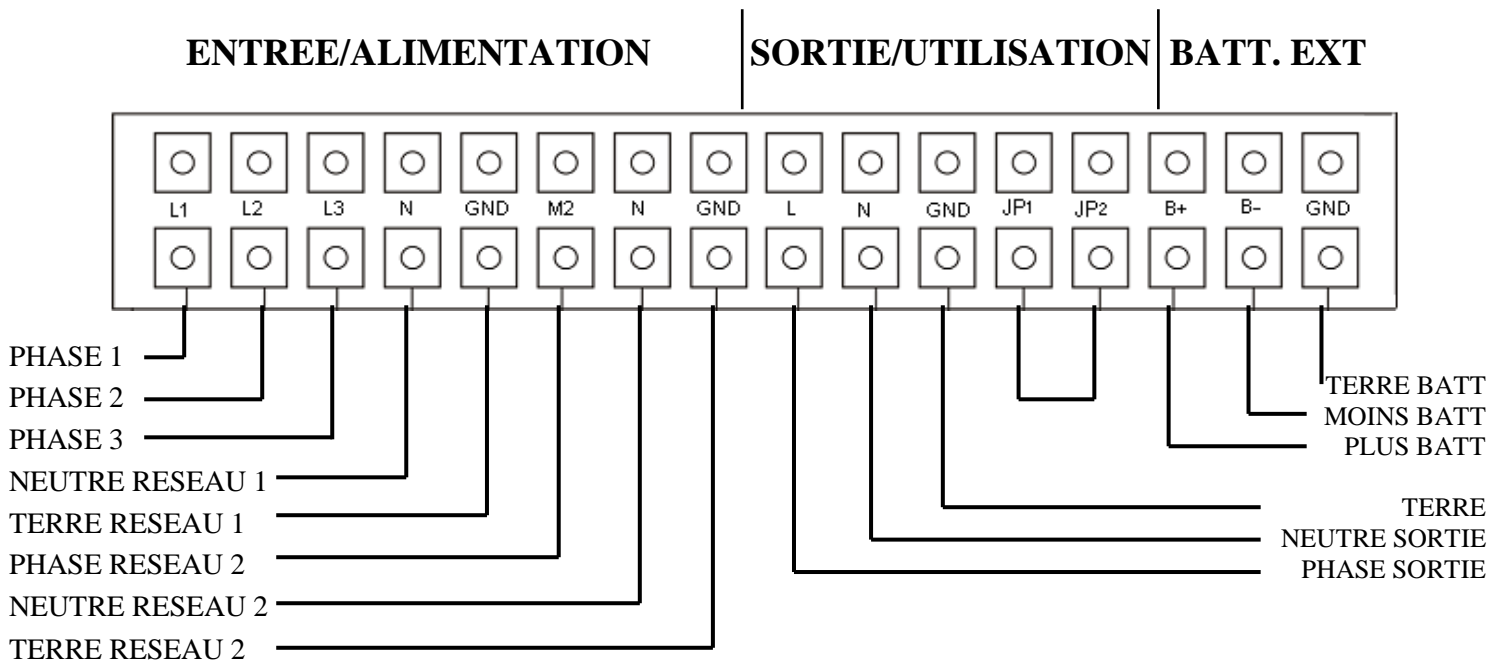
ENTREE/ALIMENTATION

SORTIE/UTILISATION

BATT. EXT

L1 L2 L3 N GND M2 N GND L N GND JP1 JP2 B+ B- GND

PHASE 1
PHASE 2
PHASE 3
NEUTRE RESEAU 1
TERRE RESEAU 1
PHASE RESEAU 2
NEUTRE RESEAU 2
TERRE RESEAU 2

TERRE BATT
MOINS BATT
PLUS BATT

TERRE
NEUTRE SORTIE
PHASE SORTIE